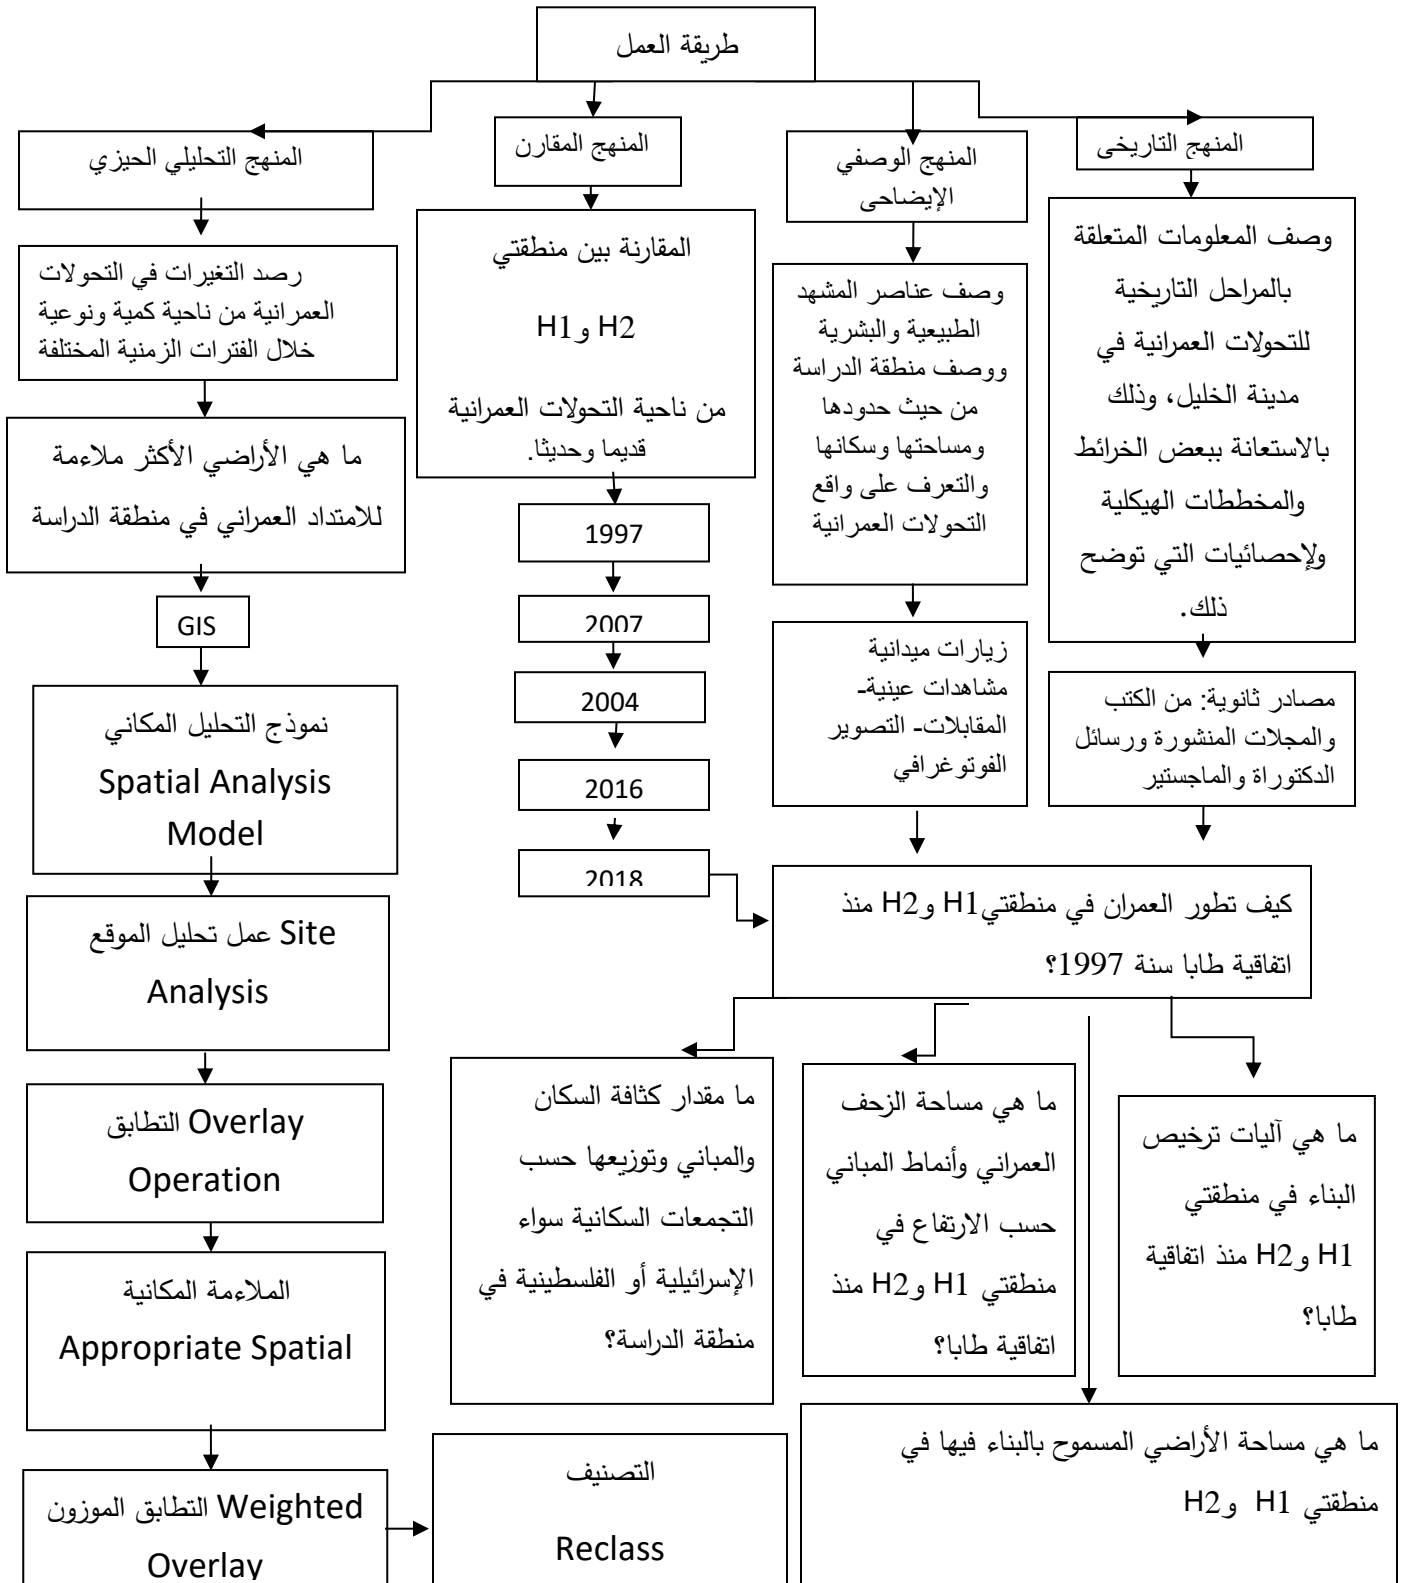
طريقة العمل

المنهج التاريخى

وصف المعلومات المتعلقة بالمراحل التاريخية للتحولات العمرانية في مدينة الخليل، وذلك بالاستعانة ببعض الخرائط والمخططات الهيكلية ولإحصائيات التي توضح ذلك.

مصادر ثانوية: من الكتب والمجلات المنشورة ورسائل الدكتوراة والماجستير

المنهج الوصفي الإيضاحى

وصف عناصر المشهد الطبيعية والبشرية ووصف منطقة الدراسة من حيث حدودها ومساحتها وسكانها والتعرف على واقع التحولات العمرانية

زيارات ميدانية مشاهدات عينية- المقابلات- التصوير الفوتوغرافي

المنهج المقارن

المقارنة بين منطقتي

H2 وH1

من ناحية التحولات العمرانية قديما وحديثا.

1997

2007

2004

2016

2018

المنهج التحليلي الحيزي

رصد التغيرات في التحولات العمرانية من ناحية كمية ونوعية خلال الفترات الزمنية المختلفة

ما هي الأراضي الأكثر ملاءمة للامتداد العمراني في منطقة الدراسة

GIS

نموذج التحليل المكاني
Spatial Analysis Model

Site عمل تحليل الموقع Analysis

Overlay التطابق Operation

الملاءمة المكانية
Appropriate Spatial

Weighted التطابق الموزون Overlay

التصنيف
Reclass

كيف تطور العمران في منطقتيH1 وH2 منذ اتفاقية طابا سنة 1997؟

ما مقدار كثافة السكان والمباني وتوزيعها حسب التجمعات السكانية سواء الإسرائيلية أو الفلسطينية في منطقة الدراسة؟

ما هي مساحة الزحف العمراني وأنماط المباني حسب الارتفاع في منطقتي H1 وH2 منذ اتفاقية طابا؟

ما هي آليات ترخيص البناء في منطقتي H1 وH2 منذ اتفاقية طابا؟

ما هي مساحة الأراضي المسموح بالبناء فيها في منطقتي H1 وH2